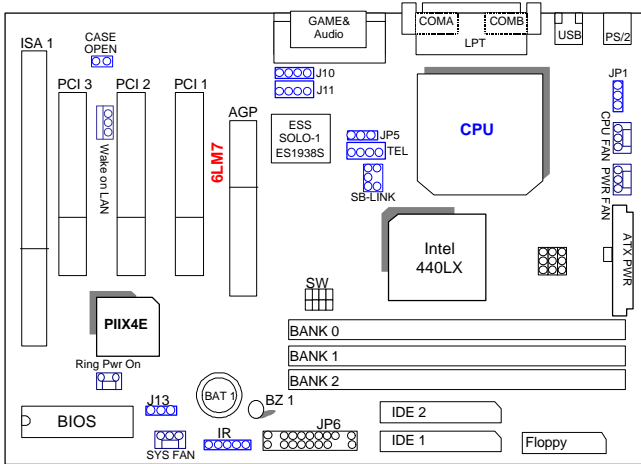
GAME&
Audio

COMA
COMB
LPT
USB
PS/2

ISA 1
CASE OPEN
PCI 3
PCI 2
PCI 1
Wake on LAN
J10
J11
AGP
6LM7
ESS
SOLO-1
ES1938S
JP5
TEL
SB-LINK
CPU
JP1
CPU FAN
PWR FAN
ATX PWR
Intel
440LX
SW
PIIX4E
BANK 0
BANK 1
BANK 2
Ring Pwr On
BAT 1
BZ 1
BIOS
J13
JP6
IDE 2
IDE 1
Floppy
SYS FAN
IR